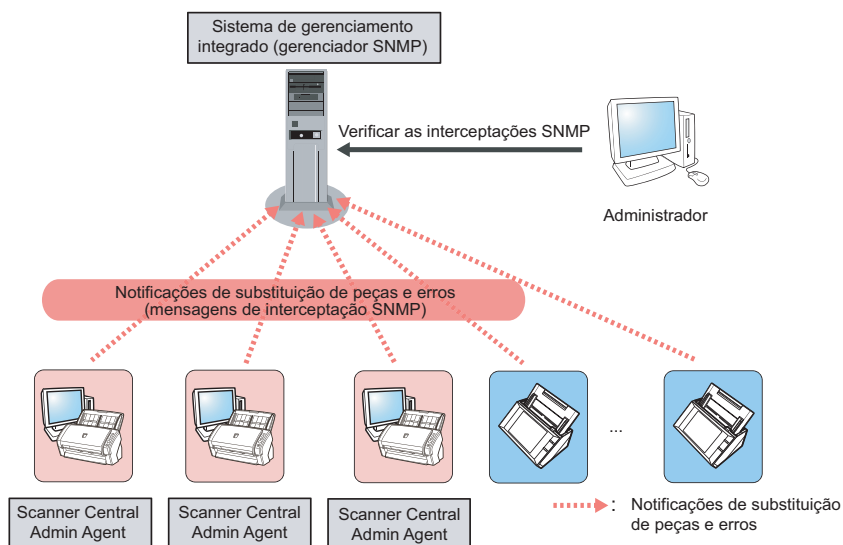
Sistema de gerenciamento integrado (gerenciador SNMP)

Verificar as interceptações SNMP

Administrador

Notificações de substituição de peças e erros (mensagens de interceptação SNMP)

...

Scanner Central Admin Agent

Scanner Central Admin Agent

Scanner Central Admin Agent

: Notificações de substituição de peças e erros